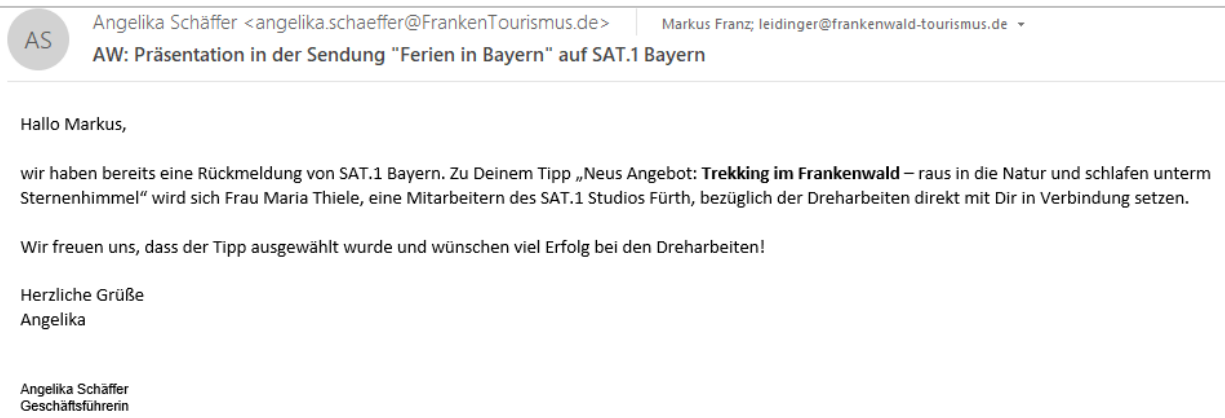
AS

Angelika Schäffer <angelika.schaeffer@FrankenTourismus.de>

Markus Franz; leidinger@frankenwald-tourismus.de

AW: Präsentation in der Sendung "Ferien in Bayern" auf SAT.1 Bayern

Hallo Markus,

wir haben bereits eine Rückmeldung von SAT.1 Bayern. Zu Deinem Tipp „Neus Angebot: **Trekking im Frankenwald** – raus in die Natur und schlafen unterm Sternenhimmel" wird sich Frau Maria Thiele, eine Mitarbeitern des SAT.1 Studios Fürth, bezüglich der Dreharbeiten direkt mit Dir in Verbindung setzen.

Wir freuen uns, dass der Tipp ausgewählt wurde und wünschen viel Erfolg bei den Dreharbeiten!

Herzliche Grüße
Angelika

Angelika Schäffer
Geschäftsführerin